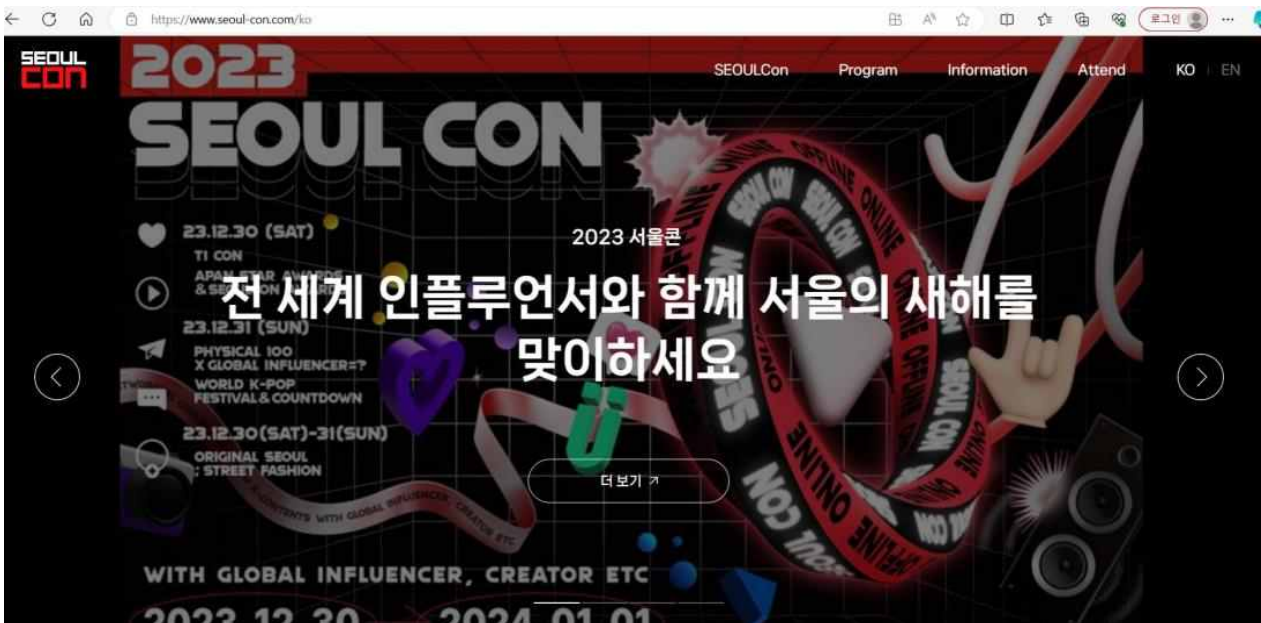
https://www.seoul-con.com/ko

로그인

SEOUL CON

SEOULCon Program Information Attend KO | EN

2023 SEOUL CON

23.12.30 (SAT)
TI CON
APAN STAR AWARDS & SE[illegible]ON

23.12.31 (SUN)
PHYSICAL 100 X GLOBAL INFLUENCER=?
WORLD K-POP FESTIVAL & COUNTDOWN

23.12.30(SAT)-31(SUN)
ORIGINAL SEOUL : STREET FASHION

2023 서울콘

전 세계 인플루언서와 함께 서울의 새해를 맞이하세요

더 보기 ↗

SEOUL CON ONLINE OFFLINE

CONTENTS WITH GLOBAL INFLUENCER CREATOR ETC

WITH GLOBAL INFLUENCER, CREATOR ETC

2023.12.30 - 2024.01.01